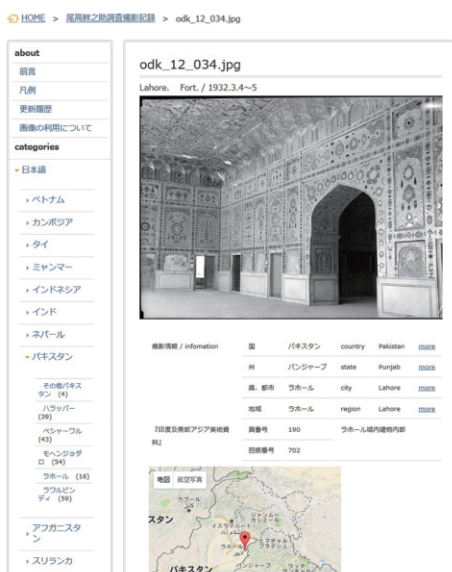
HOME > 尾高鮮之助調査撮影記録 > odk_12_034.jpg

about
前言
凡例
更新履歴
画像の利用について
categories
日本語
ベトナム
カンボジア
タイ
ミャンマー
インドネシア
インド
ネパール
パキスタン
その他パキスタン (4)
ハラッパー (39)
ペシャーワル (43)
モヘンジョダロ (54)
ラホール (16)
タクシャシラー (59)
アフガニスタン
スリランカ

odk_12_034.jpg

Lahore. Fort. / 1932.3.4~5

| 撮影情報 / infomation | 国 | パキスタン | country | Pakistan | more |
|---|---|---|---|---|---|
| | 州 | パンジャーブ | state | Punjab | more |
| | 県、都市 | ラホール | city | Lahore | more |
| | 地域 | ラホール | region | Lahore | more |
| 『印度及南部アジア美術資料』 | 資番号 | 190 | ラホール城内建物内部 | | |
| | 図版番号 | 702 | | | |

地図 航空写真
スタン
パキスタン
ラホール
イスラマバード
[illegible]